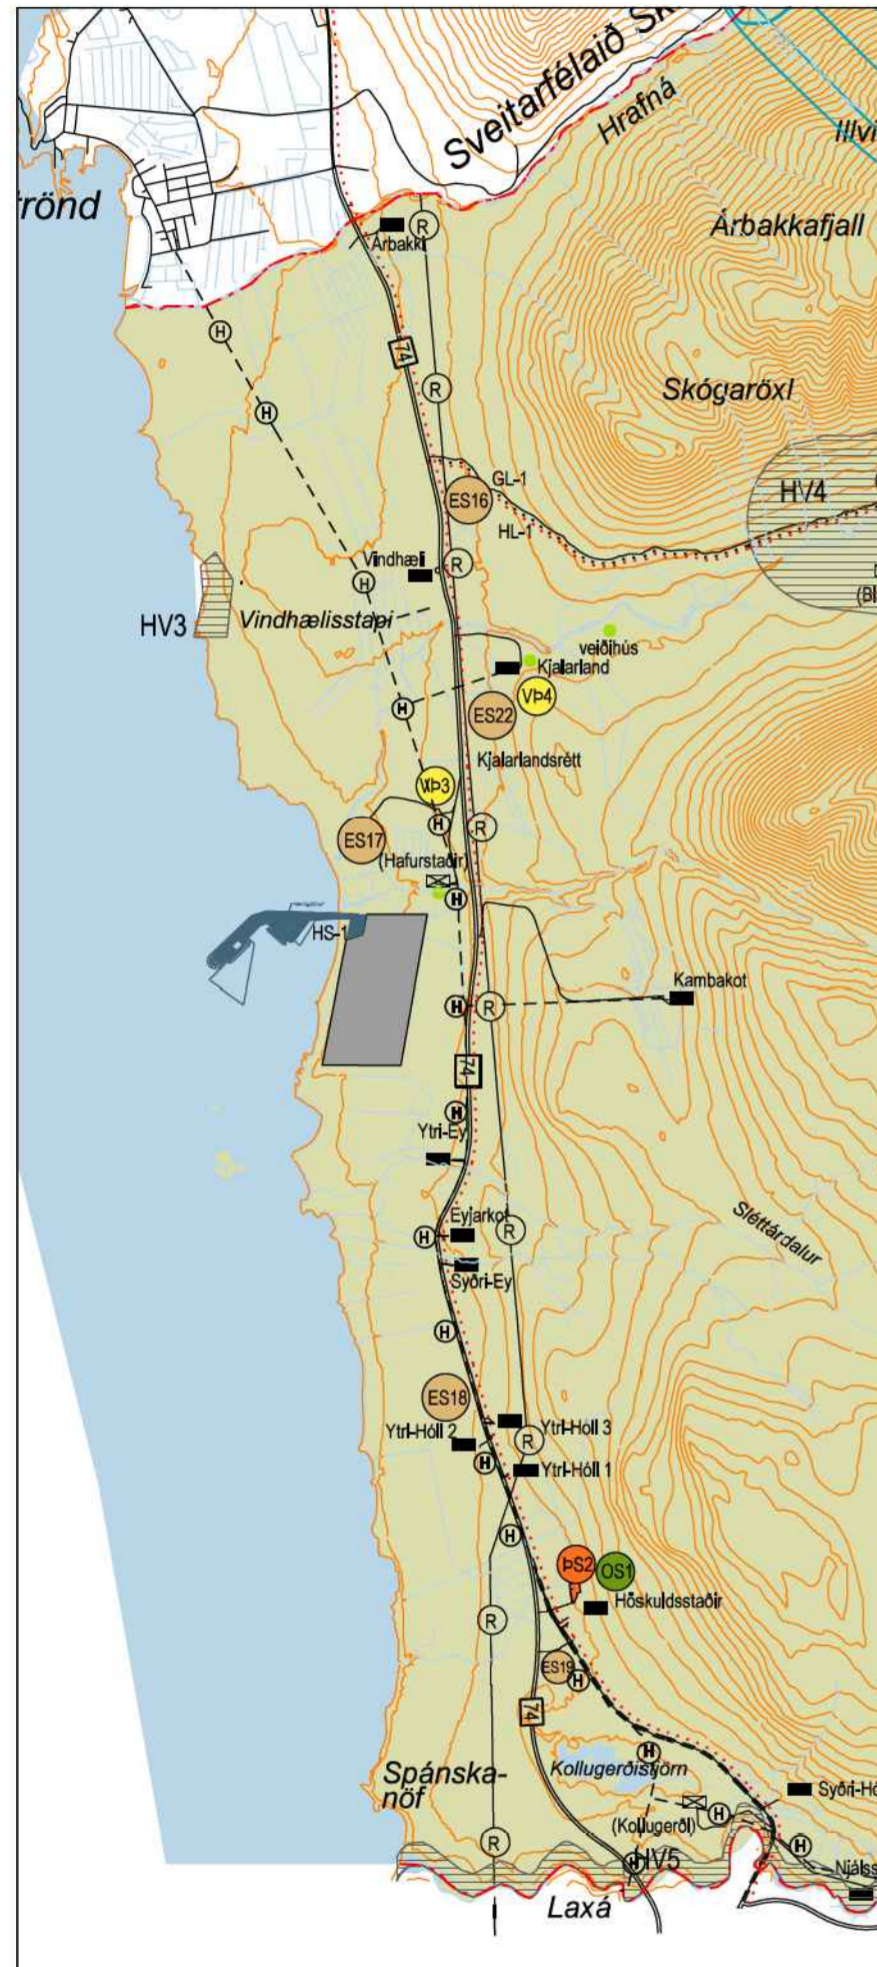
Sveitarfélaið Sk
Hrafná
Illvi
rönd
Árbakkafjall
Árbakki
R
H
74
R
H
Skógaröxl
GL-1
ES16
HL-1
HV4
Vindhæli
R
H
HV3
Vindhælisstapi
veiðihús
Kjalarland
VÞ4
H
ES22
Kjalarlandsrétt
VÞ3
ES17
H
R
(Hafurstaðir)
H
HS-1
Kambakot
H
R
74
H
Ytri-Ey
Eyjarkot
H
R
Syðri-Ey
Sléttárdalur
H
ES18
Ytri-Hóll 2
Ytri-Hóll 3
R
H
Ytri-Hóll 1
H
ÞS2
OS1
Höskuldsstaðir
R
ES19
H
74
H
Spánska-nöf
Kollugerðistjörn
Syðri-Hó
(Kollugerði)
H
H
R
HV5
Njáls
Laxá